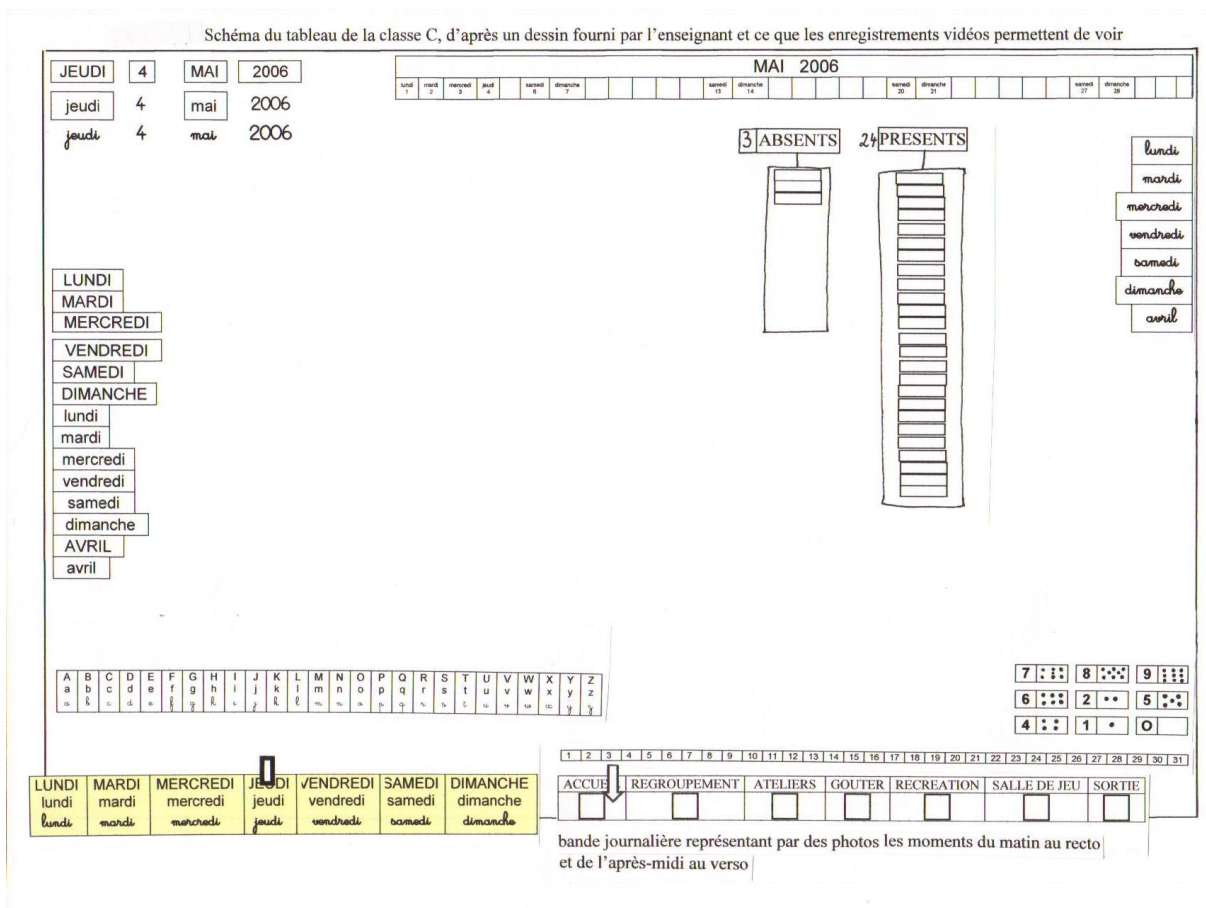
Schéma du tableau de la classe C, d'après un dessin fourni par l'enseignant et ce que les enregistrements vidéos permettent de voir

JEUDI 4 MAI 2006
jeudi 4 mai 2006
jeudi 4 mai 2006

MAI 2006

| lundi 1 | mardi 2 | mercredi 3 | jeudi 4 | | samedi 6 | dimanche 7 | | | | | | samedi 13 | dimanche 14 | | | | | | samedi 20 | dimanche 21 | | | | | | samedi 27 | dimanche 28 | | |
|---|---|---|---|---|---|---|---|---|---|---|---|---|---|---|---|---|---|---|---|---|---|---|---|---|---|---|---|---|---|

3 ABSENTS

24 PRESENTS

lundi
mardi
mercredi
vendredi
samedi
dimanche
avril

LUNDI
MARDI
MERCREDI
VENDREDI
SAMEDI
DIMANCHE
lundi
mardi
mercredi
vendredi
samedi
dimanche
AVRIL
avril

| A | B | C | D | E | F | G | H | I | J | K | L | M | N | O | P | Q | R | S | T | U | V | W | X | Y | Z |
|---|---|---|---|---|---|---|---|---|---|---|---|---|---|---|---|---|---|---|---|---|---|---|---|---|---|
| a | b | c | d | e | f | g | h | i | j | k | l | m | n | o | p | q | r | s | t | u | v | w | x | y | z |
| a | b | c | d | e | f | g | h | i | j | k | l | m | n | o | p | q | r | s | t | u | v | w | x | y | z |

7 8 9
6 2 5
4 1 0

| 1 | 2 | 3 | 4 | 5 | 6 | 7 | 8 | 9 | 10 | 11 | 12 | 13 | 14 | 15 | 16 | 17 | 18 | 19 | 20 | 21 | 22 | 23 | 24 | 25 | 26 | 27 | 28 | 29 | 30 | 31 |
|---|---|---|---|---|---|---|---|---|---|---|---|---|---|---|---|---|---|---|---|---|---|---|---|---|---|---|---|---|---|---|

| LUNDI | MARDI | MERCREDI | JEUDI | VENDREDI | SAMEDI | DIMANCHE |
|---|---|---|---|---|---|---|
| lundi | mardi | mercredi | jeudi | vendredi | samedi | dimanche |
| lundi | mardi | mercredi | jeudi | vendredi | samedi | dimanche |

| ACCUEIL | REGROUPEMENT | ATELIERS | GOUTER | RECREATION | SALLE DE JEU | SORTIE |
|---|---|---|---|---|---|---|

bande journalière représentant par des photos les moments du matin au recto et de l'après-midi au verso